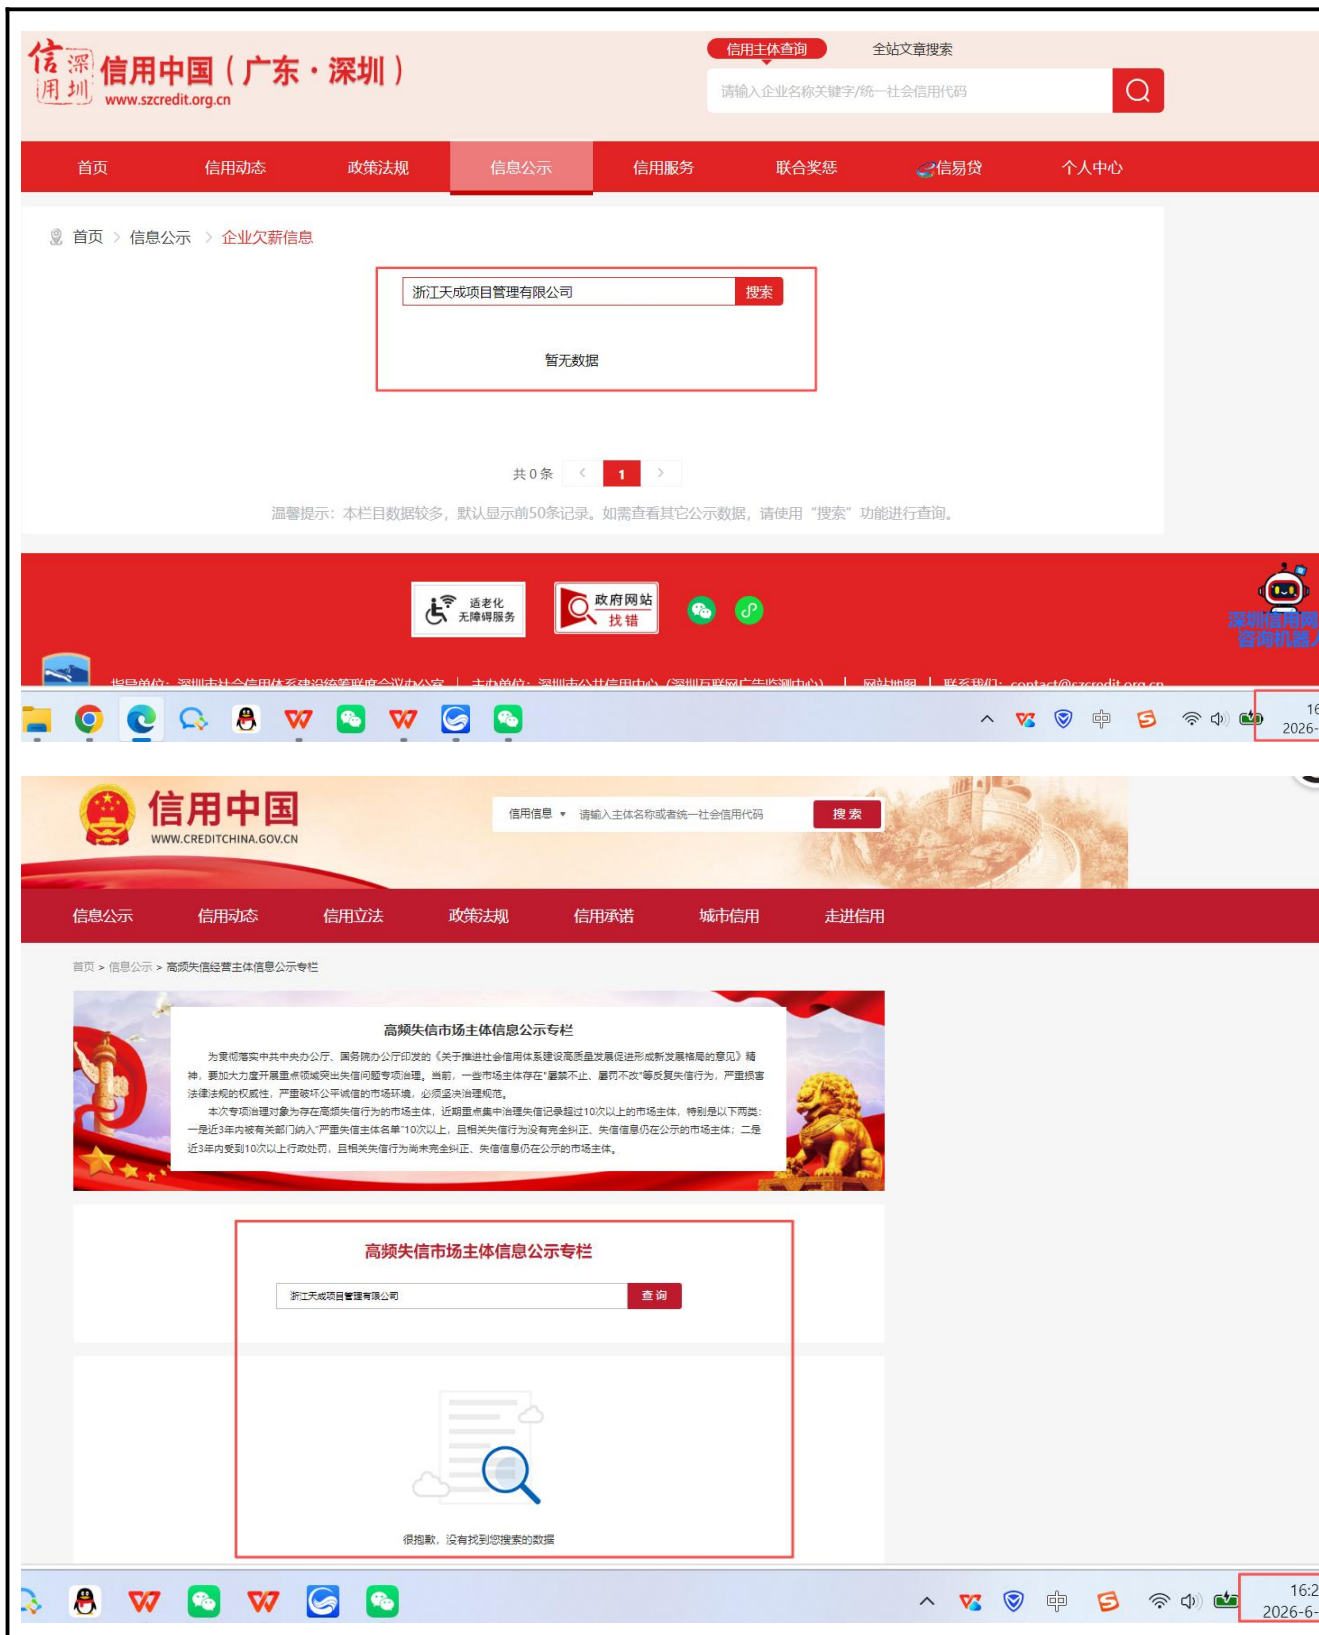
信深
用圳 信用中国（广东·深圳）
www.szcredit.org.cn

信用主体查询 全站文章搜索
请输入企业名称关键字/统一社会信用代码

首页 信用动态 政策法规 信息公示 信用服务 联合奖惩 信易贷 个人中心

首页 > 信息公示 > 企业欠薪信息

浙江天成项目管理有限公司 搜索

暂无数据

共 0 条 < 1 >

温馨提示：本栏目数据较多，默认显示前50条记录。如需查看其它公示数据，请使用“搜索”功能进行查询。

适老化 无障碍服务
政府网站 找错

深圳信用网 咨询机器人

指导单位：深圳市社会信用体系建设统筹联席会议办公室 | 主办单位：深圳市公共信用中心（深圳互联网广告监测中心） | 网站地图 | 联系我们：contact@szcredit.org.cn

16
2026-

信用中国
WWW.CREDITCHINA.GOV.CN

信用信息 ▼ 请输入主体名称或者统一社会信用代码 搜索

信息公示 信用动态 信用立法 政策法规 信用承诺 城市信用 走进信用

首页 > 信息公示 > 高频失信经营主体信息公示专栏

高频失信市场主体信息公示专栏

为贯彻落实中共中央办公厅、国务院办公厅印发的《关于推进社会信用体系建设高质量发展促进形成新发展格局的意见》精神，要加大力度开展重点领域突出失信问题专项治理。当前，一些市场主体存在“屡禁不止、屡罚不改”等反复失信行为，严重损害法律法规的权威性，严重破坏公平诚信的市场环境，必须坚决治理规范。

本次专项治理对象为存在高频失信行为的市场主体，近期重点集中治理失信记录超过10次以上的市场主体，特别是以下两类：一是近3年内被有关部门纳入严重失信主体名单10次以上，且相关失信行为没有完全纠正、失信信息仍在公示的市场主体；二是近3年内受到10次以上行政处罚，且相关失信行为尚未完全纠正、失信信息仍在公示的市场主体。

高频失信市场主体信息公示专栏

浙江天成项目管理有限公司 查询

很抱歉，没有找到您搜索的数据

16:2
2026-6-